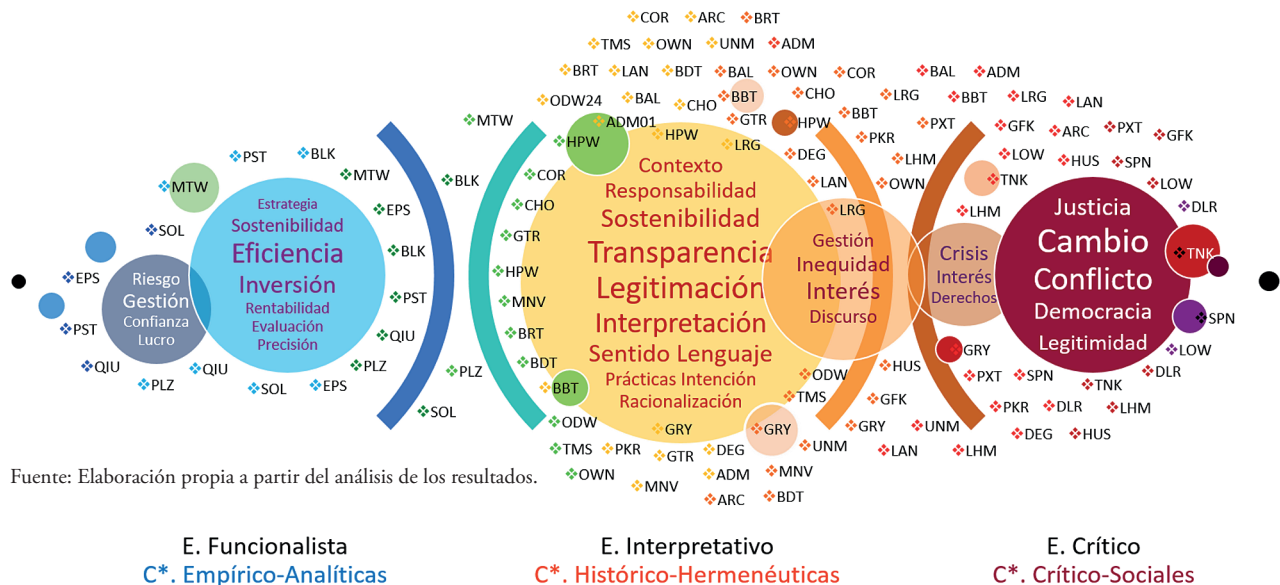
COR ARC BRT
TMS OWN UNM ADM
BRT LAN BDT BAL OWN COR BAL ADM
ODW24 BAL CHO BBT CHO LRG BBT LRG LAN
MTW ADM01 GTR HPW BBT PXT GFK ARC PXT GFK
HPW HPW LRG PKR LOW HUS SPN
PST BLK MTW BLK COR DEG LHM OWN TNK LOW
MTW EPS CHO LAN LRG LHM DLR
SOL GTR

Estrategia
Sostenibilidad
Eficiencia
Inversión
Rentabilidad
Evaluación
Precisión

Riesgo
Gestión
Confianza
Lucro

Contexto
Responsabilidad
Sostenibilidad
Transparencia
Legitimación
Interpretación
Sentido Lenguaje
Prácticas Intención
Racionalización

Gestión
Inequidad
Interés
Discurso

Crisis
Interés
Derechos

Justicia
Cambio
Conflicto
Democracia
Legitimidad

TNK SPN

EPS BLK HPW
PST PST MNV
QIU BRT
QIU QIU PLZ PLZ BDT HUS GRY LOW
PLZ SOL EPS ODW PXT SPN DLR
BBT TMS GFK TNK
SOL ODW PKR DLR LHM
GRY GRY UNM DEG HUS
TMS PKR GTR DEG UNM LHM
OWN ADM MNV LAN
MNV ARC BDT

Fuente: Elaboración propia a partir del análisis de los resultados.

E. Funcionalista
C*. Empírico-Analíticas

E. Interpretativo
C*. Histórico-Hermenéuticas

E. Crítico
C*. Crítico-Sociales